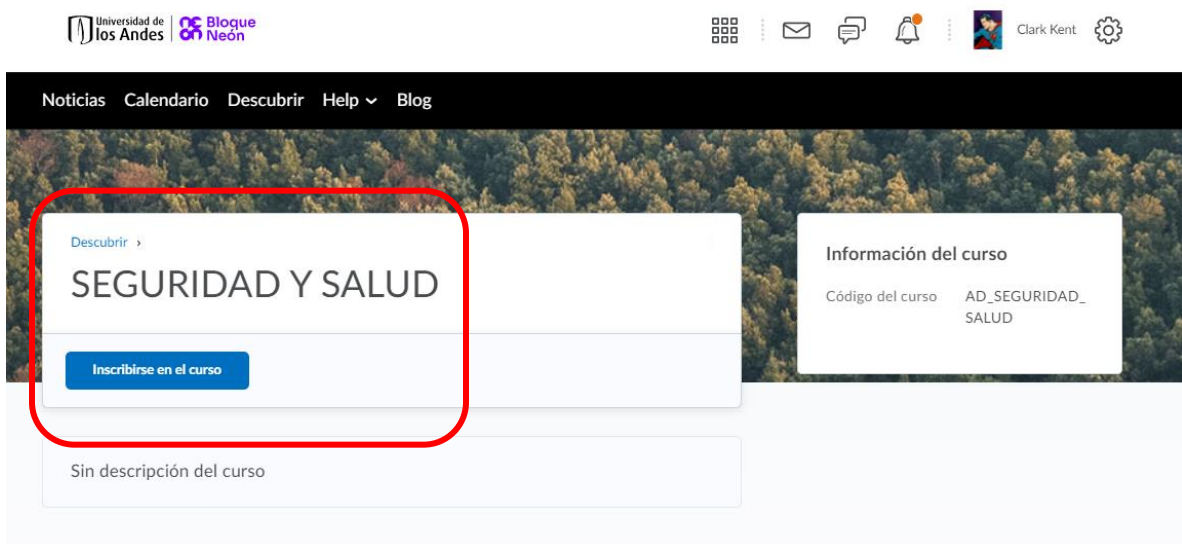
Universidad de los Andes | Bloque Neón

Clark Kent

Noticias Calendario Descubrir Help Blog

Descubrir ›

SEGURIDAD Y SALUD

Inscribirse en el curso

Información del curso

Código del curso AD_SEGURIDAD_SALUD

Sin descripción del curso